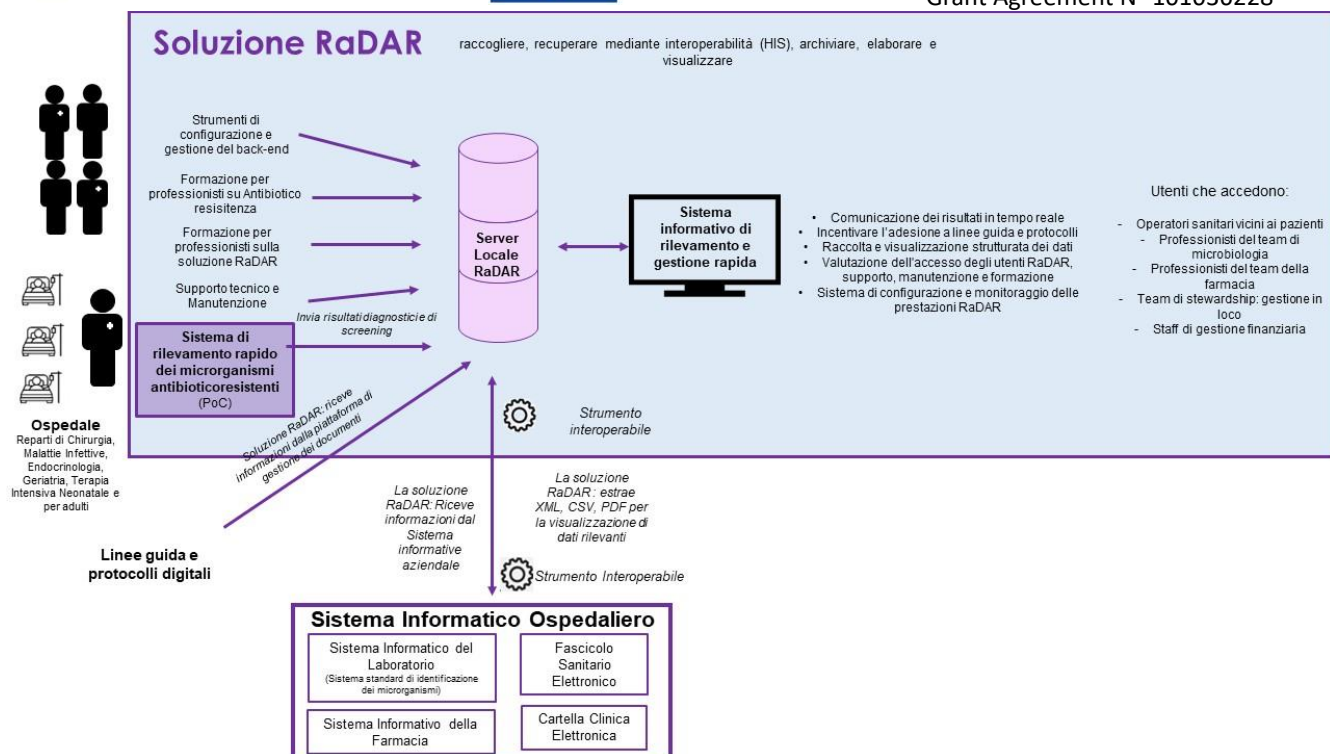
Grant Agreement N° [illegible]

Soluzione RaDAR

raccogliere, recuperare mediante interoperabilità (HIS), archiviare, elaborare e visualizzare

Strumenti di configurazione e gestione del back-end

Formazione per professionisti su Antibiotico resisitenza

Formazione per professionisti sulla soluzione RaDAR

Supporto tecnico e Manutenzione

Sistema di rilevamento rapido dei microrganismi antibioticoresistenti (PoC)

Invia risultati diagnostici e di screening

Server Locale RaDAR

Sistema informativo di rilevamento e gestione rapida

- Comunicazione dei risultati in tempo reale
- Incentivare l'adesione a linee guida e protocolli
- Raccolta e visualizzazione strutturata dei dati
- Valutazione dell'accesso degli utenti RaDAR, supporto, manutenzione e formazione
- Sistema di configurazione e monitoraggio delle prestazioni RaDAR

Utenti che accedono:

- Operatori sanitari vicini ai pazienti
- Professionisti del team di microbiologia
- Professionisti del team della farmacia
- Team di stewardship: gestione in loco
- Staff di gestione finanziaria

Ospedale
Reparti di Chirurgia, Malattie Infettive, Endocrinologia, Geriatria, Terapia Intensiva Neonatale e per adulti

Soluzione RaDAR: riceve informazioni dalla piattaforma di gestione dei documenti

Strumento interoperabile

La soluzione RaDAR: Riceve informazioni dal Sistema informative aziendale

La soluzione RaDAR: estrae XML, CSV, PDF per la visualizzazione di dati rilevanti

Linee guida e protocolli digitali

Strumento Interoperabile

Sistema Informatico Ospedaliero

Sistema Informatico del Laboratorio
(Sistema standard di identificazione dei microrganismi)

Fascicolo Sanitario Elettronico

Sistema Informativo della Farmacia

Cartella Clinica Elettronica